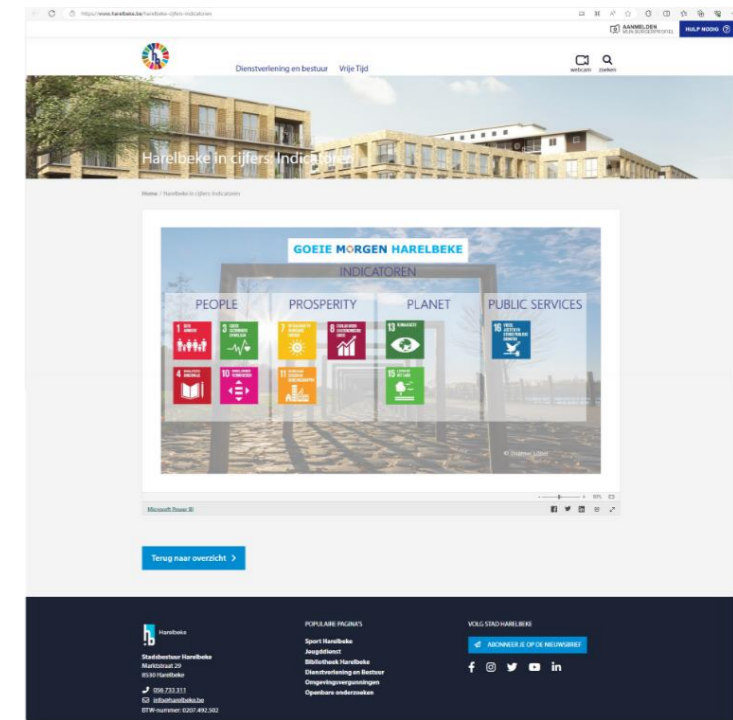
https://www.harelbeke.be/harelbeke-cijfers-indicatoren

AANMELDEN MIJN BURGERPROFIEL HULP NODIG

Dienstverlening en bestuur Vrije Tijd

webcam zoeken

Harelbeke in cijfers: Indicatoren

Home / Harelbeke in cijfers: Indicatoren

GOEIE MORGEN HARELBEKE

INDICATOREN

PEOPLE PROSPERITY PLANET PUBLIC SERVICES

1 GEEN ARMOEDE
3 GOEDE GEZONDHEID EN WELZIJN
7 BETAALBARE EN DUURZAME ENERGIE
8 EERLIJK WERK EN ECONOMISCHE GROEI
13 KLIMAATACTIE
16 VREDE, JUSTITIE EN STERKE PUBLIEKE DIENSTEN
4 KWALITEITSONDERWIJS
10 ONGELIJKHEID VERMINDEREN
11 DUURZAME STEDEN EN GEMEENSCHAPPEN
15 LEVEN OP HET LAND

© Dagmar Lillien

83%

Microsoft Power BI

Terug naar overzicht >

Harelbeke

Stadsbestuur Harelbeke
Marktstraat 29
8530 Harelbeke

056 733 311
info@harelbeke.be
BTW-nummer: 0207.492.502

POPULAIRE PAGINA'S

Sport Harelbeke
Jeugddienst
Bibliotheek Harelbeke
Dienstverlening en Bestuur
Omgevingsvergunningen
Openbare onderzoeken

VOLG STAD HARELBEKE

ABONNEER JE OP DE NIEUWSBRIEF